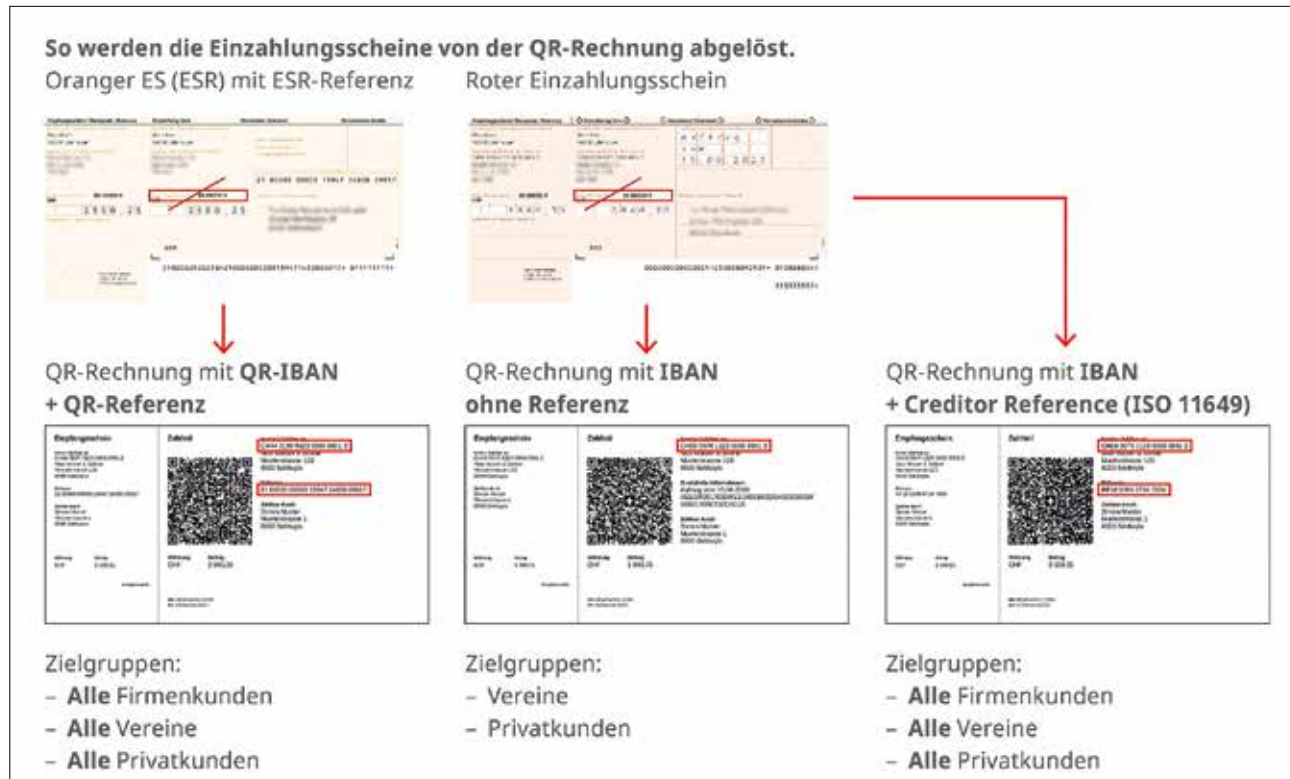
So werden die Einzahlungsscheine von der QR-Rechnung abgelöst.

Oranger ES (ESR) mit ESR-Referenz

Roter Einzahlungsschein

QR-Rechnung mit **QR-IBAN** + **QR-Referenz**

Zielgruppen:
– **Alle** Firmenkunden
– **Alle** Vereine
– **Alle** Privatkunden

QR-Rechnung mit **IBAN** ohne Referenz

Zielgruppen:
– Vereine
– Privatkunden

QR-Rechnung mit **IBAN** + **Creditor Reference (ISO 11649)**

Zielgruppen:
– **Alle** Firmenkunden
– **Alle** Vereine
– **Alle** Privatkunden